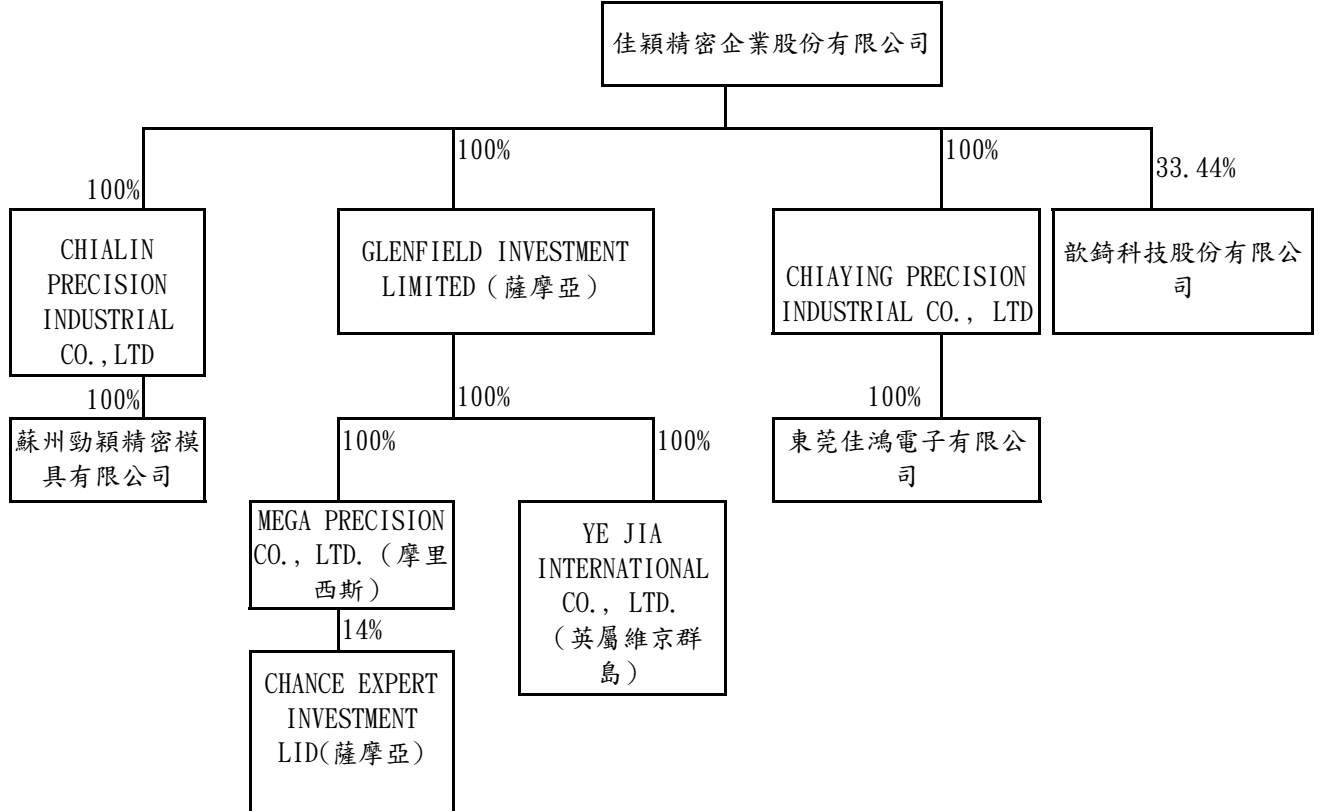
佳穎精密企業股份有限公司

100%

CHIALIN PRECISION INDUSTRIAL CO.,LTD

100%

蘇州勁穎精密模具有限公司

100%

GLENFIELD INVESTMENT LIMITED（薩摩亞）

100%

100%

MEGA PRECISION CO., LTD.（摩里西斯）

14%

CHANCE EXPERT INVESTMENT LID(薩摩亞）

100%

YE JIA INTERNATIONAL CO., LTD.（英屬維京群島）

100%

CHIAYING PRECISION INDUSTRIAL CO., LTD

100%

東莞佳鴻電子有限公司

33.44%

歆錡科技股份有限公司